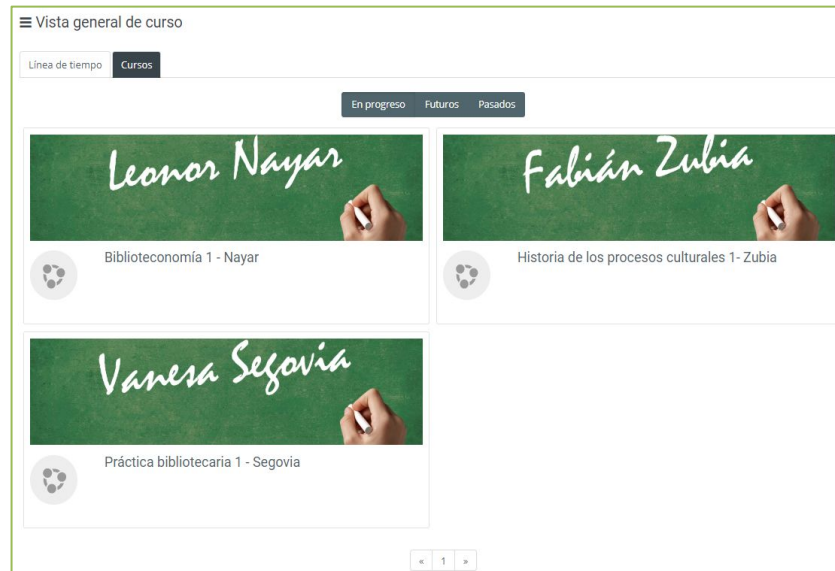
≡ Vista general de curso

Línea de tiempo | Cursos

En progreso | Futuros | Pasados

Leonor Nayar

Biblioteconomía 1 - Nayar

Fabián Zubia

Historia de los procesos culturales 1- Zubia

Vanesa Segovia

Práctica bibliotecaria 1 - Segovia

« 1 »